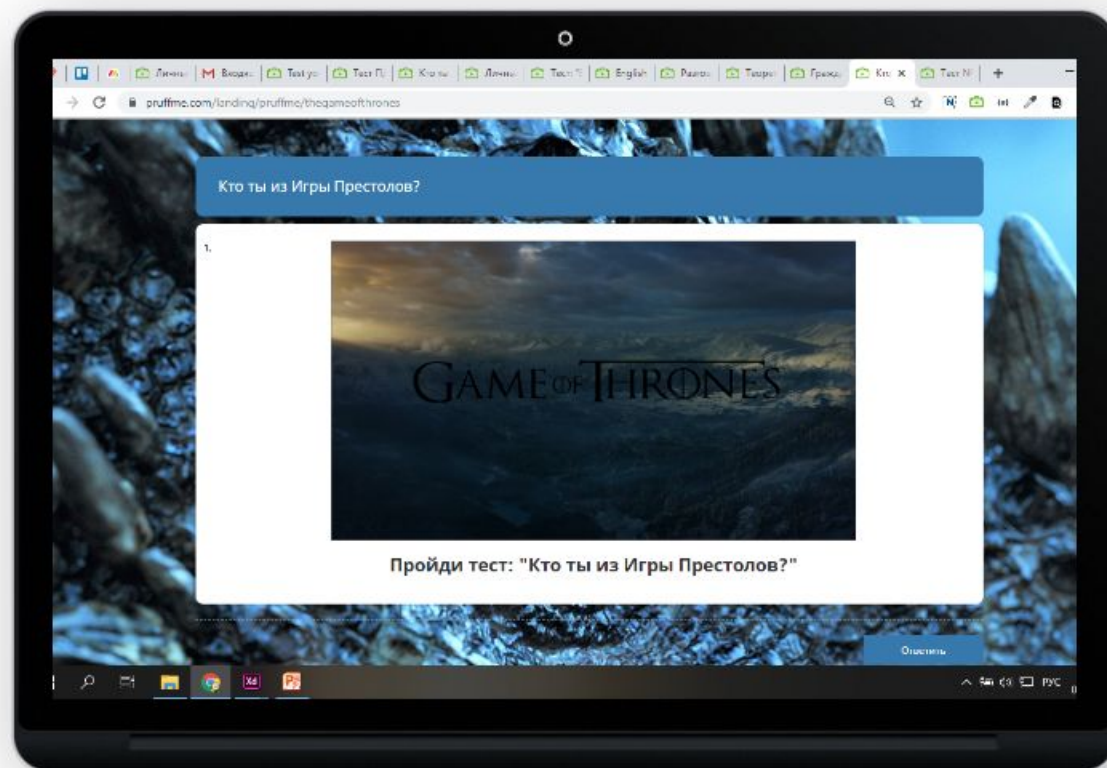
Личны | M Входя | Test yo | Тест П | Кто вы | Личны | Тест П | English | Разгов | Теори | Гражд | Кто × | Тест N | +

pruffme.com/landing/pruffme/thegameofthrones

Кто ты из Игры Престолов?

1.

GAME OF THRONES

Пройди тест: "Кто ты из Игры Престолов?"

Ответить

РУС